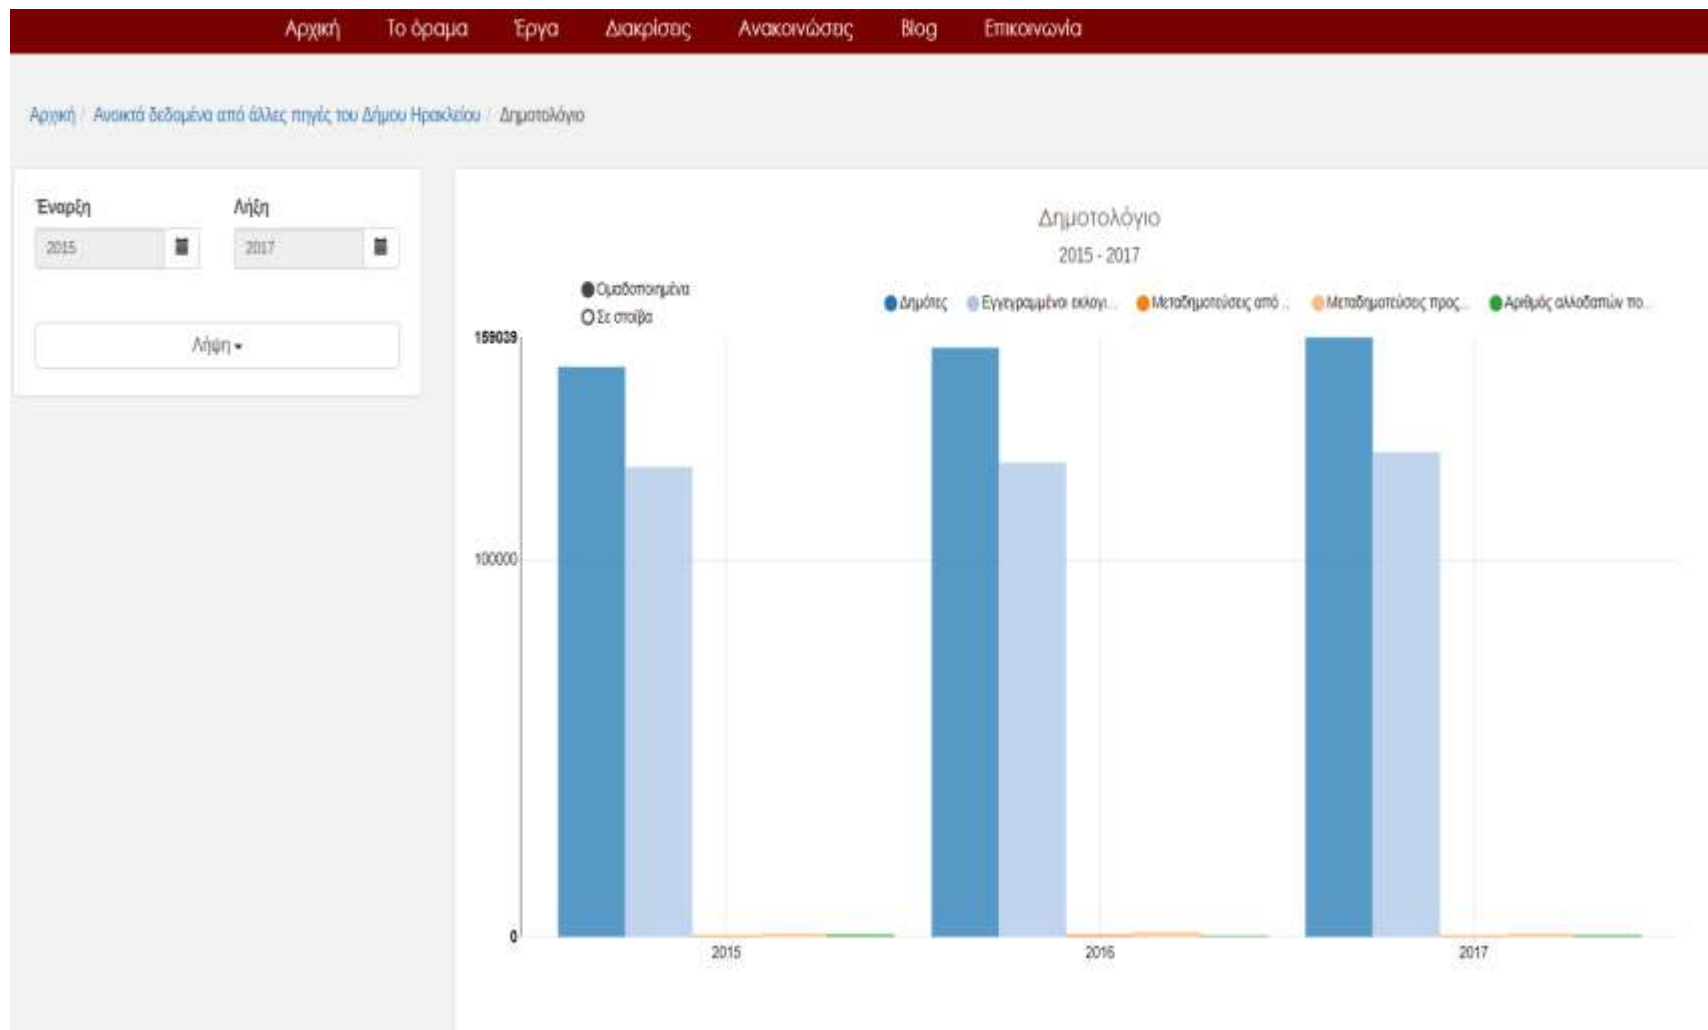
Αρχική Το όραμα Έργα Διακρίσεις Ανακοινώσεις Blog Επικοινωνία

Αρχική / Ανοικτά δεδομένα από άλλες πηγές του Δήμου Ηρακλείου / Δημοτολόγιο

Έναρξη
2015

Λήξη
2017

Λήψη ▾

Δημοτολόγιο
2015 - 2017

Ομαδοποιημένα
Σε στοίβα

Δημότες
Εγγεγραμμένοι εκλογ...
Μεταδημοτεύσεις από ...
Μεταδημοτεύσεις προς...
Αριθμός αλλοδαπών πο...

159039
100000
0

2015
2016
2017